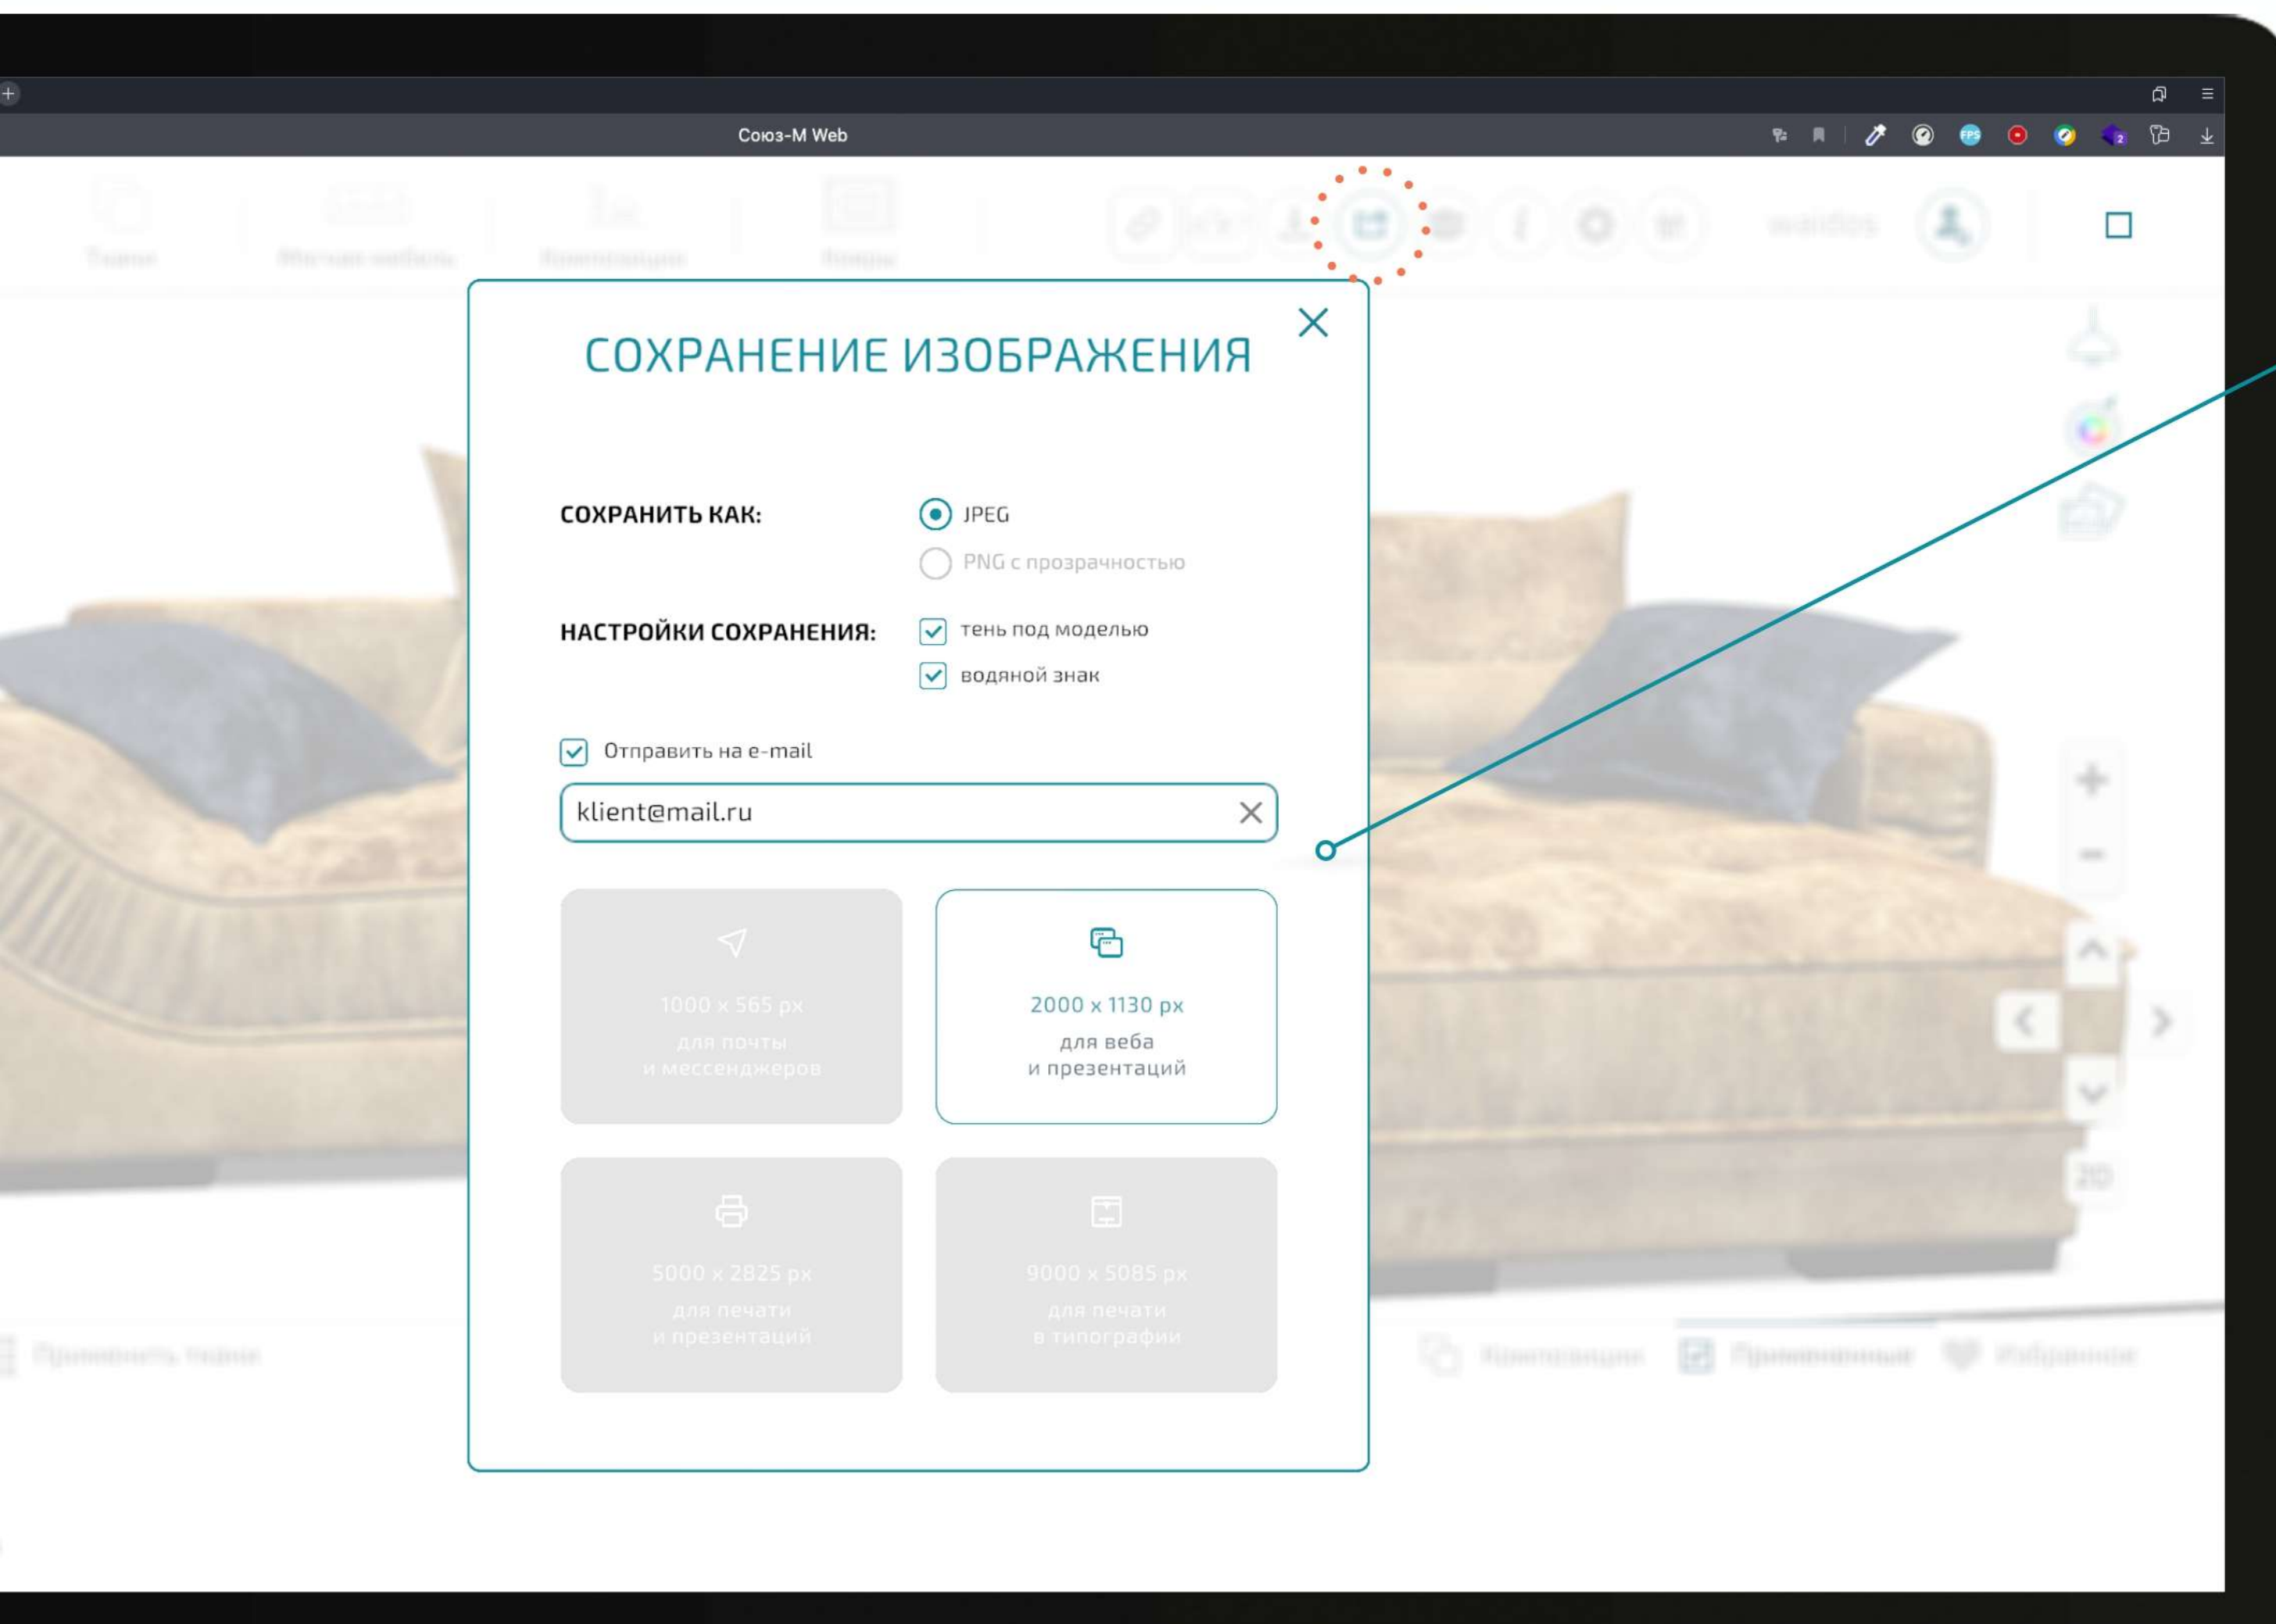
Союз-М Web

СОХРАНЕНИЕ ИЗОБРАЖЕНИЯ

СОХРАНИТЬ КАК:
JPEG
PNG с прозрачностью

НАСТРОЙКИ СОХРАНЕНИЯ:
тень под моделью
водяной знак

Отправить на e-mail

klient@mail.ru

1000 x 565 px
для почты
и мессенджеров

2000 x 1130 px
для веба
и презентаций

5000 x 2825 px
для печати
и презентаций

9000 x 5085 px
для печати
в типографии